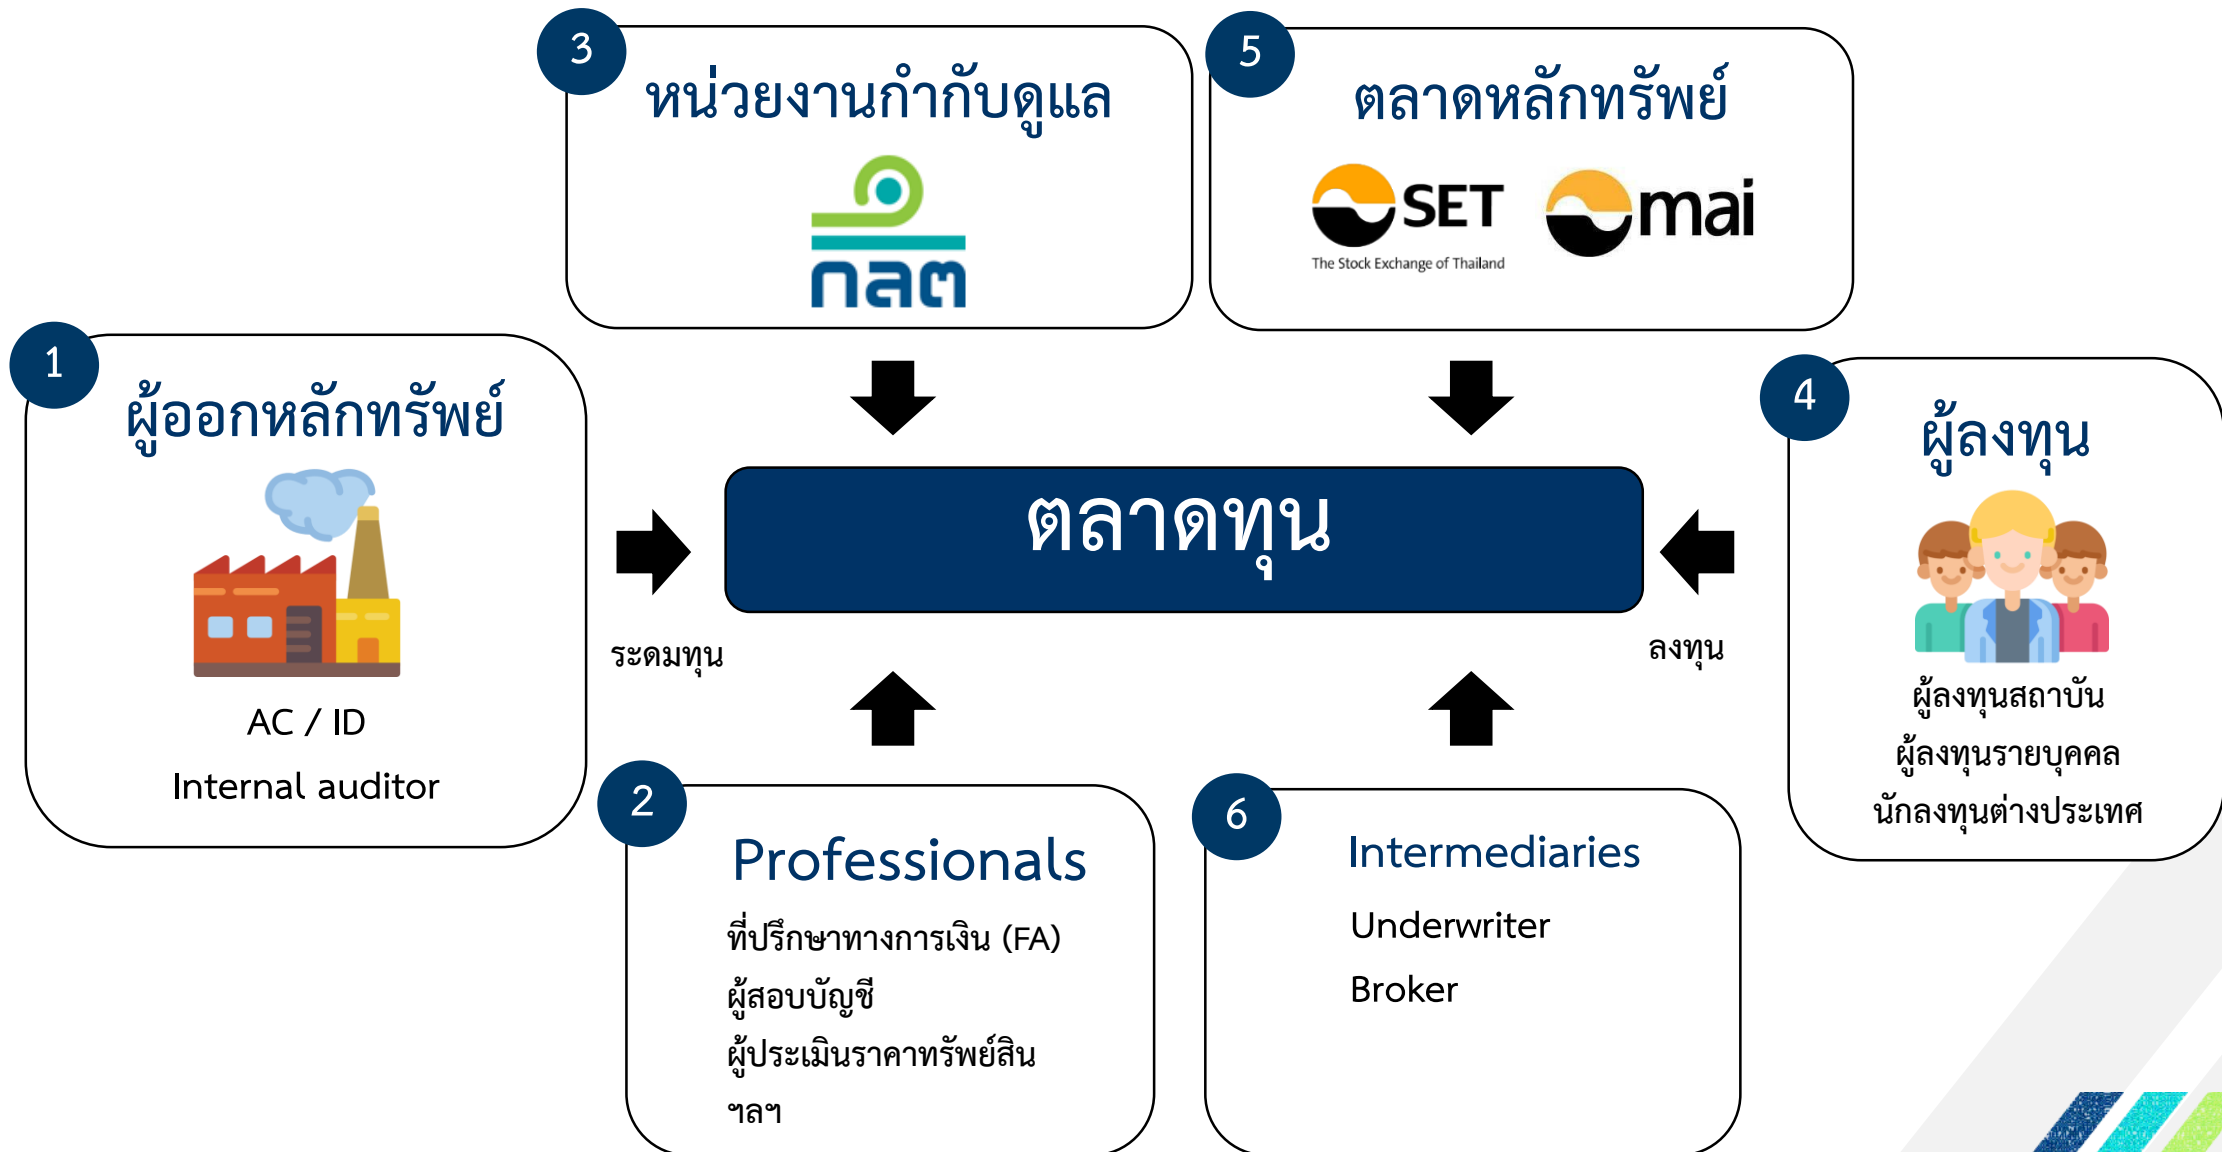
3
หน่วยงานกำกับดูแล
กลต

5
ตลาดหลักทรัพย์
SET
The Stock Exchange of Thailand
mai

1
ผู้ออกหลักทรัพย์
AC / ID
Internal auditor

ตลาดทุน

ระดมทุน

ลงทุน

4
ผู้ลงทุน
ผู้ลงทุนสถาบัน
ผู้ลงทุนรายบุคคล
นักลงทุนต่างประเทศ

2
Professionals
ที่ปรึกษาทางการเงิน (FA)
ผู้สอบบัญชี
ผู้ประเมินราคาทรัพย์สิน
ฯลฯ

6
Intermediaries
Underwriter
Broker